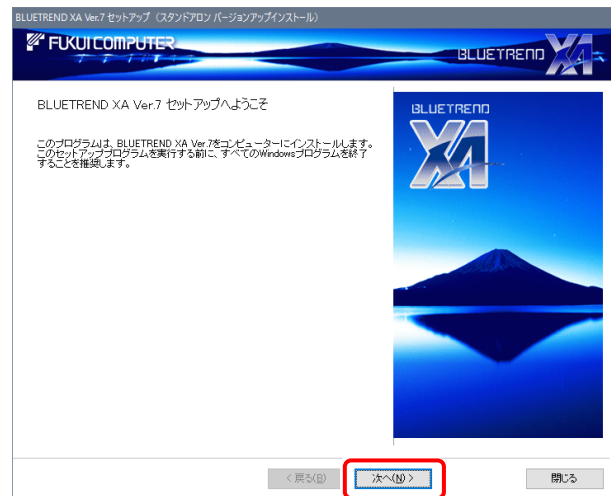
BLUETREND XA Ver.7 セットアップ（スタンドアロン バージョンアップインストール）

FUKUI COMPUTER

BLUETREND XA

BLUETREND XA Ver.7 セットアップへようこそ

このプログラムは、BLUETREND XA Ver.7をコンピューターにインストールします。このセットアッププログラムを実行する前に、すべてのWindowsプログラムを終了することを推奨します。

BLUETREND XA

< 戻る(B)

次へ(N) >

閉じる